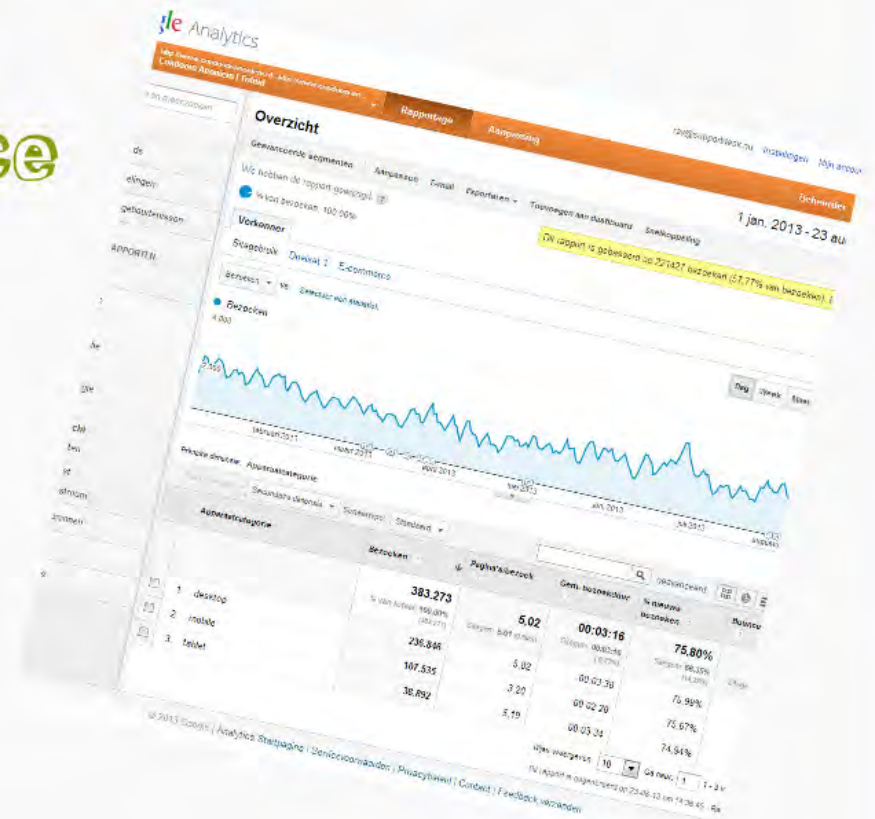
ge

gle Analytics

Condoom Aanbieder | Trimid

Overzicht

Rapportage

Aanpassing

Instellingen

Mijn account

Geavanceerde segmenten

Aanpassen

E-mail

Exporteren

Toevoegen aan dashboard

Snelkoppeling

Gebruiker

We hebben de rapport gewijzigd.

% van bezoeken: 100,00%

1 jan. 2013 - 23 au

Dit rapport is gebaseerd op 221427 bezoeken (57,77% van bezoeken).

Verkenner

Bezoekers

Gebruik

Doelset 1

E-commerce

Bezoeken

vs.

Selecteer een statistiek

Bezoeken

4.000

2.000

Dag

Week

Maan

februari 2013

maart 2013

april 2013

mei 2013

juni 2013

juli 2013

augustus

Primaire dimensie: Apparaatcategorie

Secundaire dimensie

Sorteertype: Standaard

geavanceerd

Apparaatcategorie

Bezoeken

Pagina's/bezoek

Gem. bezoekduur

% nieuwe bezoeken

Bouncepercentage

383.273

% van totaal: 100,00% (383.273)

5,02

Site gem.: 5,02 (0,00%)

00:03:16

Site gem.: 00:03:16 (0,00%)

75,80%

Site gem.: 75,80% (0,00%)

1. desktop

236.846

5,02

00:03:30

75,99%

2. mobile

107.535

3,20

00:02:20

75,67%

3. tablet

38.892

5,19

00:03:24

74,94%

Rijen weergeven: 10

Ga naar: 1

1 - 3 v

Dit rapport is gegenereerd op 23-08-13 om 14:38:45

© 2013 Google | Analytics Startpagina | Servicevoorwaarden | Privacybeleid | Contact | Feedback verzenden

ds

elingen

gebeurtenissen

APPORTEN

ie

ple

cie

tie

it

stroom

emen